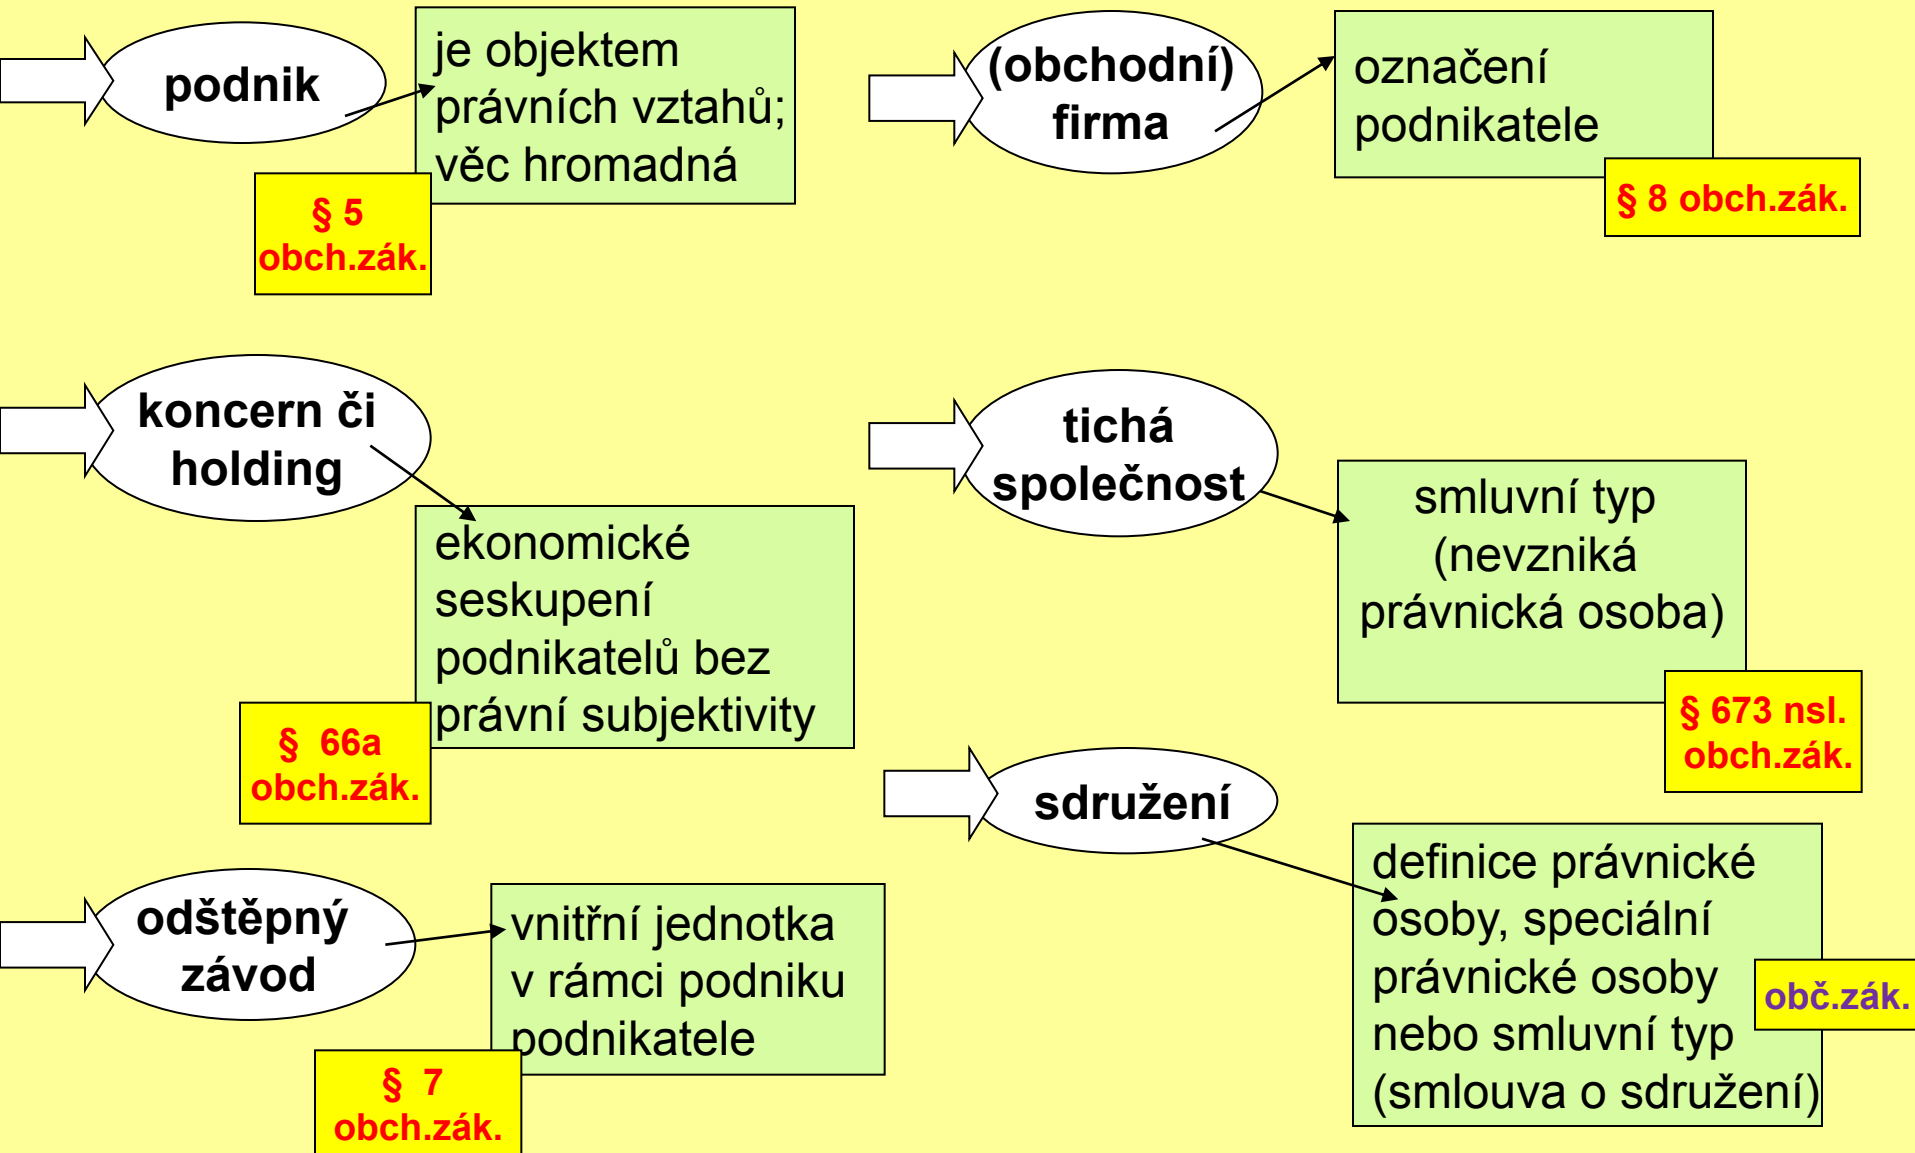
podnik

je objektem právních vztahů; věc hromadná

§ 5 obch.zák.

(obchodní) firma

označení podnikatele

§ 8 obch.zák.

koncern či holding

ekonomické seskupení podnikatelů bez právní subjektivity

§ 66a obch.zák.

tichá společnost

smluvní typ (nevzniká právnická osoba)

§ 673 nsl. obch.zák.

sdružení

definice právnické osoby, speciální právnické osoby nebo smluvní typ (smlouva o sdružení)

obč.zák.

odštěpný závod

vnitřní jednotka v rámci podniku podnikatele

§ 7 obch.zák.